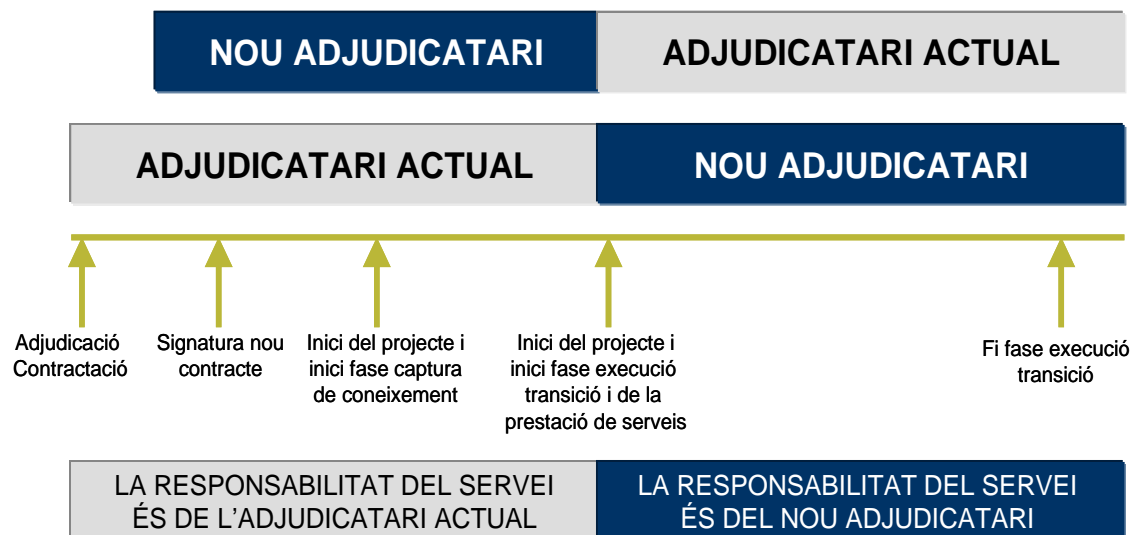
NOU ADJUDICATARI

ADJUDICATARI ACTUAL

ADJUDICATARI ACTUAL

NOU ADJUDICATARI

Adjudicació Contractació

Signatura nou contracte

Inici del projecte i inici fase captura de coneixement

Inici del projecte i inici fase execució transició i de la prestació de serveis

Fi fase execució transició

LA RESPONSABILITAT DEL SERVEI ÉS DE L'ADJUDICATARI ACTUAL

LA RESPONSABILITAT DEL SERVEI ÉS DEL NOU ADJUDICATARI